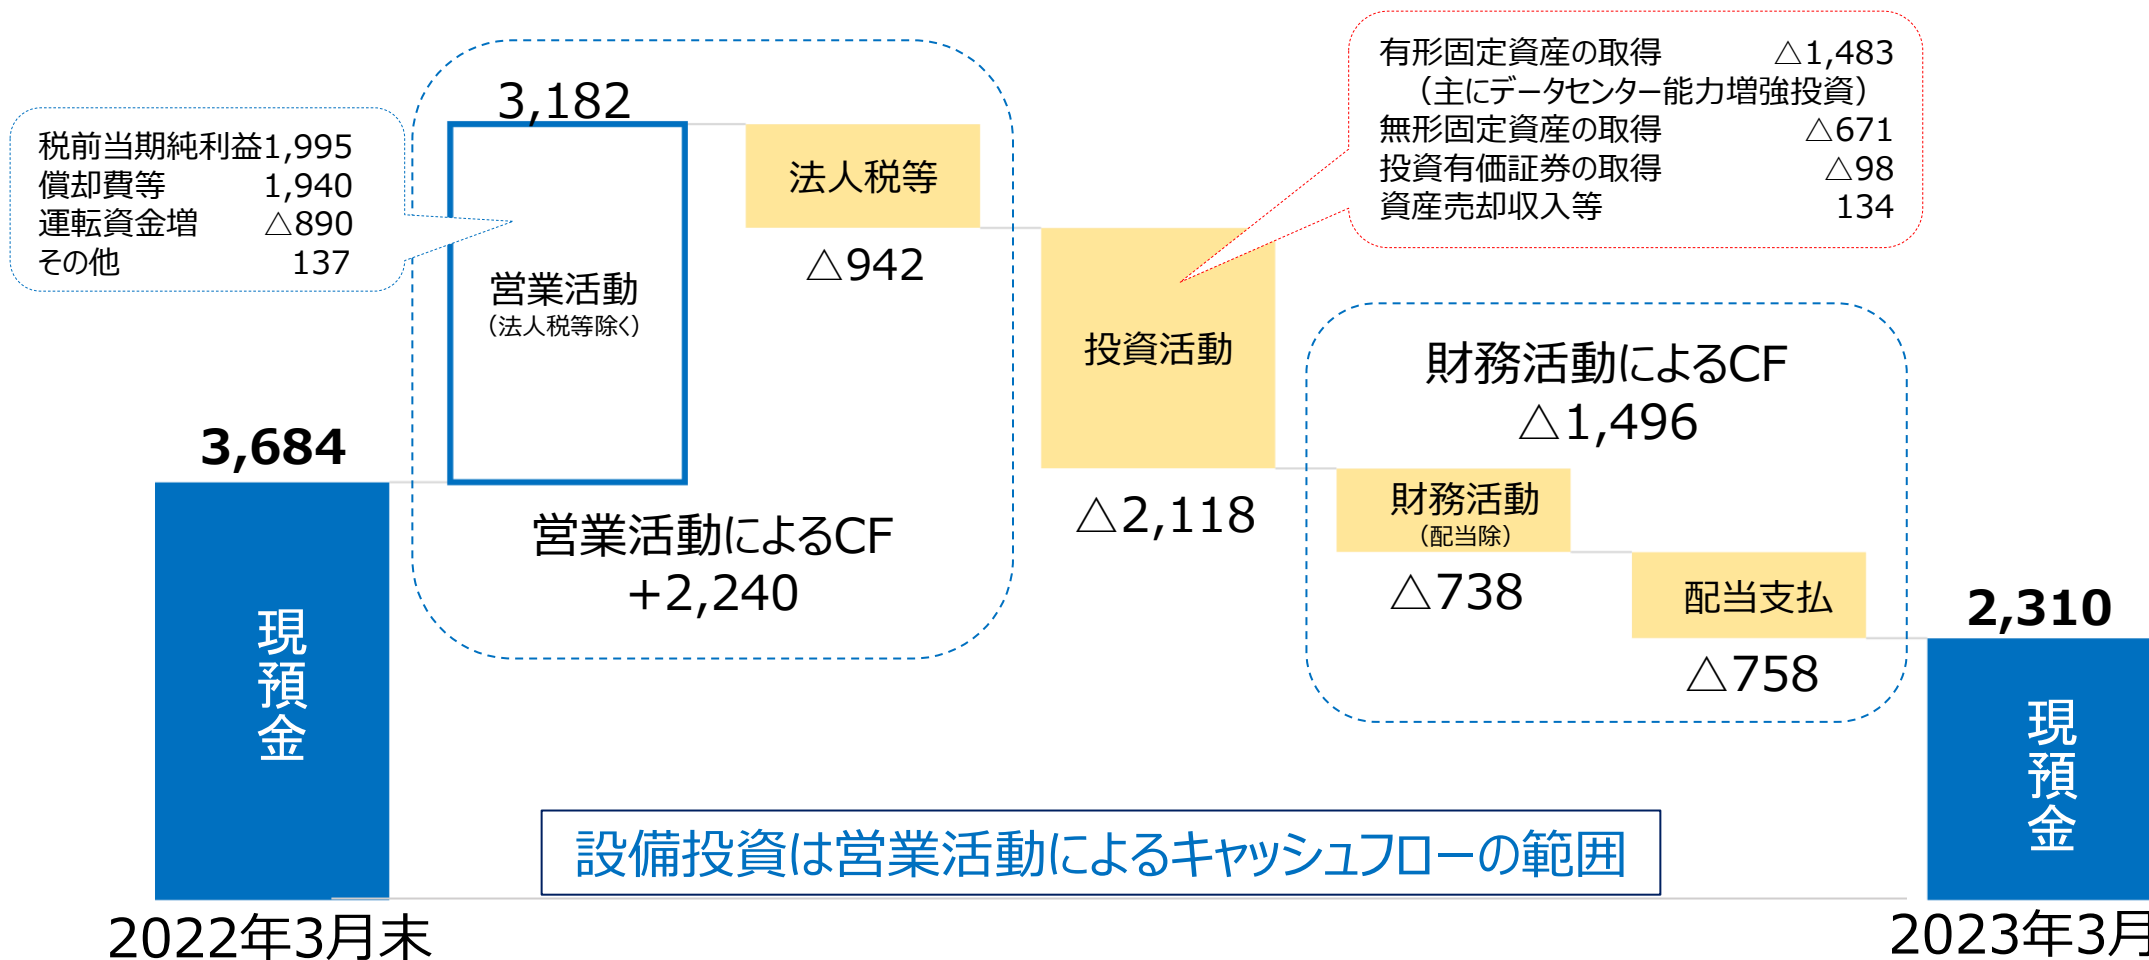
税前当期純利益1,995
償却費等 1,940
運転資金増 △890
その他 137

3,182

営業活動
（法人税等除く）

法人税等

△942

有形固定資産の取得 △1,483
（主にデータセンター能力増強投資）
無形固定資産の取得 △671
投資有価証券の取得 △98
資産売却収入等 134

投資活動

△2,118

3,684

現預金

営業活動によるCF
+2,240

財務活動によるCF
△1,496

財務活動
（配当除）

△738

配当支払

△758

2,310

現預金

設備投資は営業活動によるキャッシュフローの範囲

2022年3月末

2023年3月